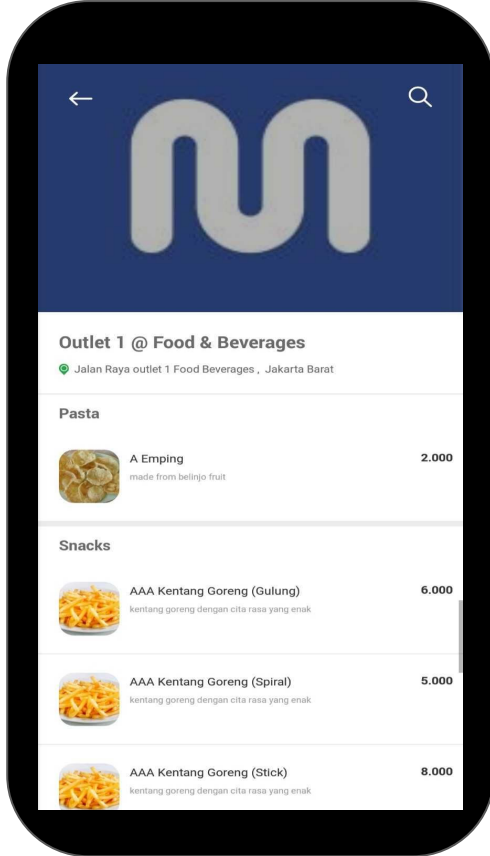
Outlet 1 @ Food & Beverages

Jalan Raya outlet 1 Food Beverages , Jakarta Barat

Pasta

A Emping
made from belinjo fruit
2.000

Snacks

AAA Kentang Goreng (Gulung)
kentang goreng dengan cita rasa yang enak
6.000

AAA Kentang Goreng (Spiral)
kentang goreng dengan cita rasa yang enak
5.000

AAA Kentang Goreng (Stick)
kentang goreng dengan cita rasa yang enak
8.000